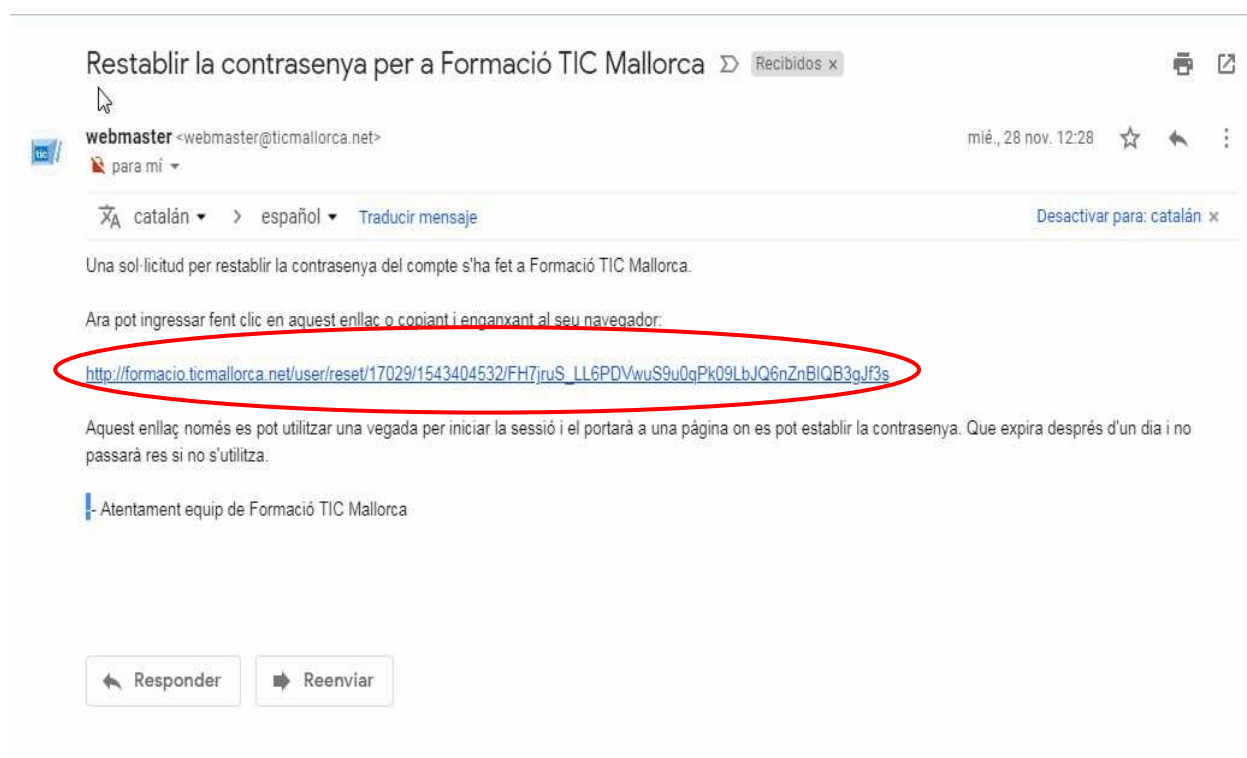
Restablir la contrasenya per a Formació TIC Mallorca Recibidos ×

webmaster <webmaster@ticmallorca.net>
para mí

mié., 28 nov. 12:28

catalán > español Traducir mensaje

Desactivar para: catalán ×

Una sol·licitud per restablir la contrasenya del compte s'ha fet a Formació TIC Mallorca.

Ara pot ingressar fent clic en aquest enllaç o copiant i enganxant al seu navegador:

http://formacio.ticmallorca.net/user/reset/17029/1543404532/FH7jruS_LL6PDVwuS9u0qPk09LbJQ6nZnBIQB3gJf3s

Aquest enllaç només es pot utilitzar una vegada per iniciar la sessió i el portarà a una pàgina on es pot establir la contrasenya. Que expira després d'un dia i no passarà res si no s'utilitza.

-- Atentament equip de Formació TIC Mallorca

Responder

Reenviar